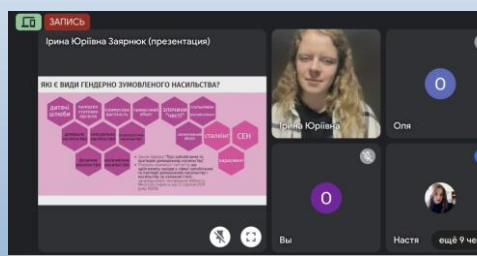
ЗАПИСЬ

Ірина Юріївна Заярнюк (презентация)

ЯКІ Є ВИДИ ГЕНДЕРНО ЗУМОВЛЕНОГО НАСИЛЬСТВА?

дитячі шлюби

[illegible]

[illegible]

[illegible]

злочини "честі"

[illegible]

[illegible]

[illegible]

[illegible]

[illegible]

сталкінг

СЕН

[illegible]

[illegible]

харасмент

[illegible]

Ірина Юріївна

О

Оля

О

Вы

Настя

ещё 9 че